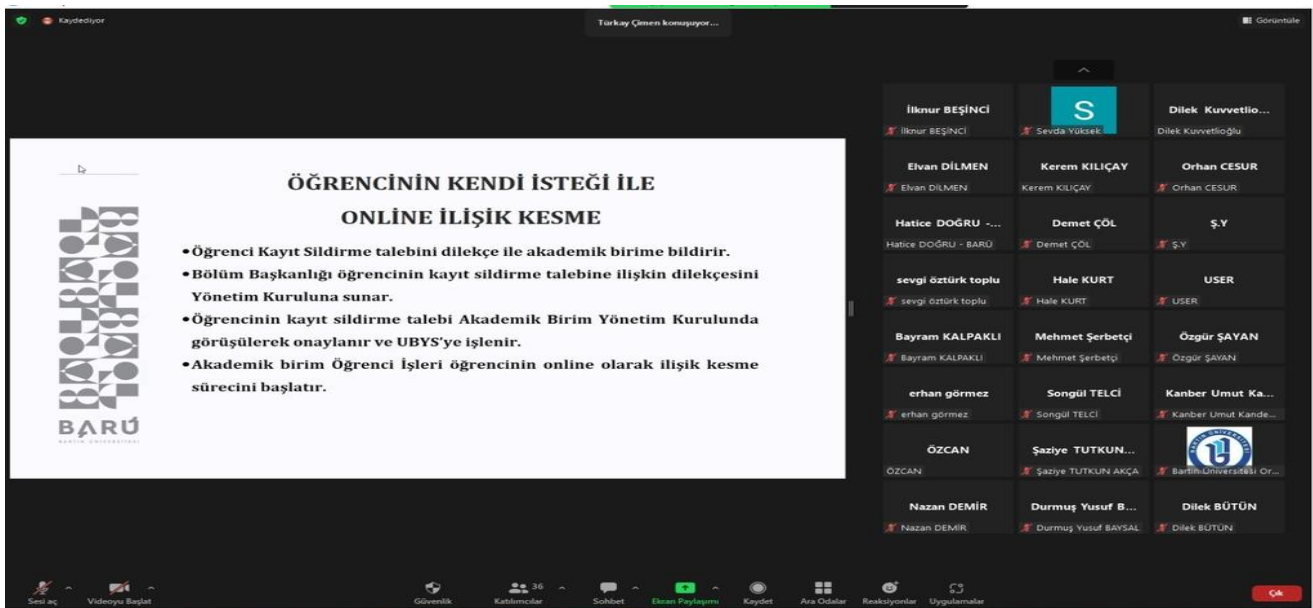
Kaydediyor

Türkay Çimen konuşuyor...

Görüntüle

ÖĞRENCİNİN KENDİ İSTEĞİ İLE
ONLINE İLİŞİK KESME

•Öğrenci Kayıt Sildirme talebini dilekçe ile akademik birime bildirir.
•Bölüm Başkanlığı öğrencinin kayıt sildirme talebine ilişkin dilekçesini Yönetim Kuruluna sunar.
•Öğrencinin kayıt sildirme talebi Akademik Birim Yönetim Kurulunda görüşülerek onaylanır ve UBYS'ye işlenir.
•Akademik birim Öğrenci İşleri öğrencinin online olarak ilişik kesme sürecini başlatır.

BARÜ
BARTIN ÜNİVERSİTESİ

İlknur BEŞİNCİ
İlknur BEŞİNCİ
S
Sevda Yüksek
Dilek Kuvvetlio...
Dilek Kuvvetlioğlu
Elvan DİLMEN
Elvan DİLMEN
Kerem KILIÇAY
Kerem KILIÇAY
Orhan CESUR
Orhan CESUR
Hatice DOĞRU -...
Hatice DOĞRU - BARÜ
Demet ÇÖL
Demet ÇÖL
Ş.Y
Ş.Y
sevgi öztürk toplu
sevgi öztürk toplu
Hale KURT
Hale KURT
USER
USER
Bayram KALPAKLI
Bayram KALPAKLI
Mehmet Şerbetçi
Mehmet Şerbetçi
Özgür ŞAYAN
Özgür ŞAYAN
erhan görmez
erhan görmez
Songül TELCİ
Songül TELCİ
Kanber Umut Ka...
Kanber Umut Kande...
ÖZCAN
ÖZCAN
Şaziye TUTKUN...
Şaziye TUTKUN AKÇA
Bartın-Üniversitesi Or...
Nazan DEMİR
Nazan DEMİR
Durmuş Yusuf B...
Durmuş Yusuf BAYSAL
Dilek BÜTÜN
Dilek BÜTÜN

Sesi aç
Videoyu Başlat
Güvenlik
36
Katılımcılar
Sohbet
Ekran Paylaşımı
Kaydet
Ara Odalar
Reaksiyonlar
Uygulamalar
Çık